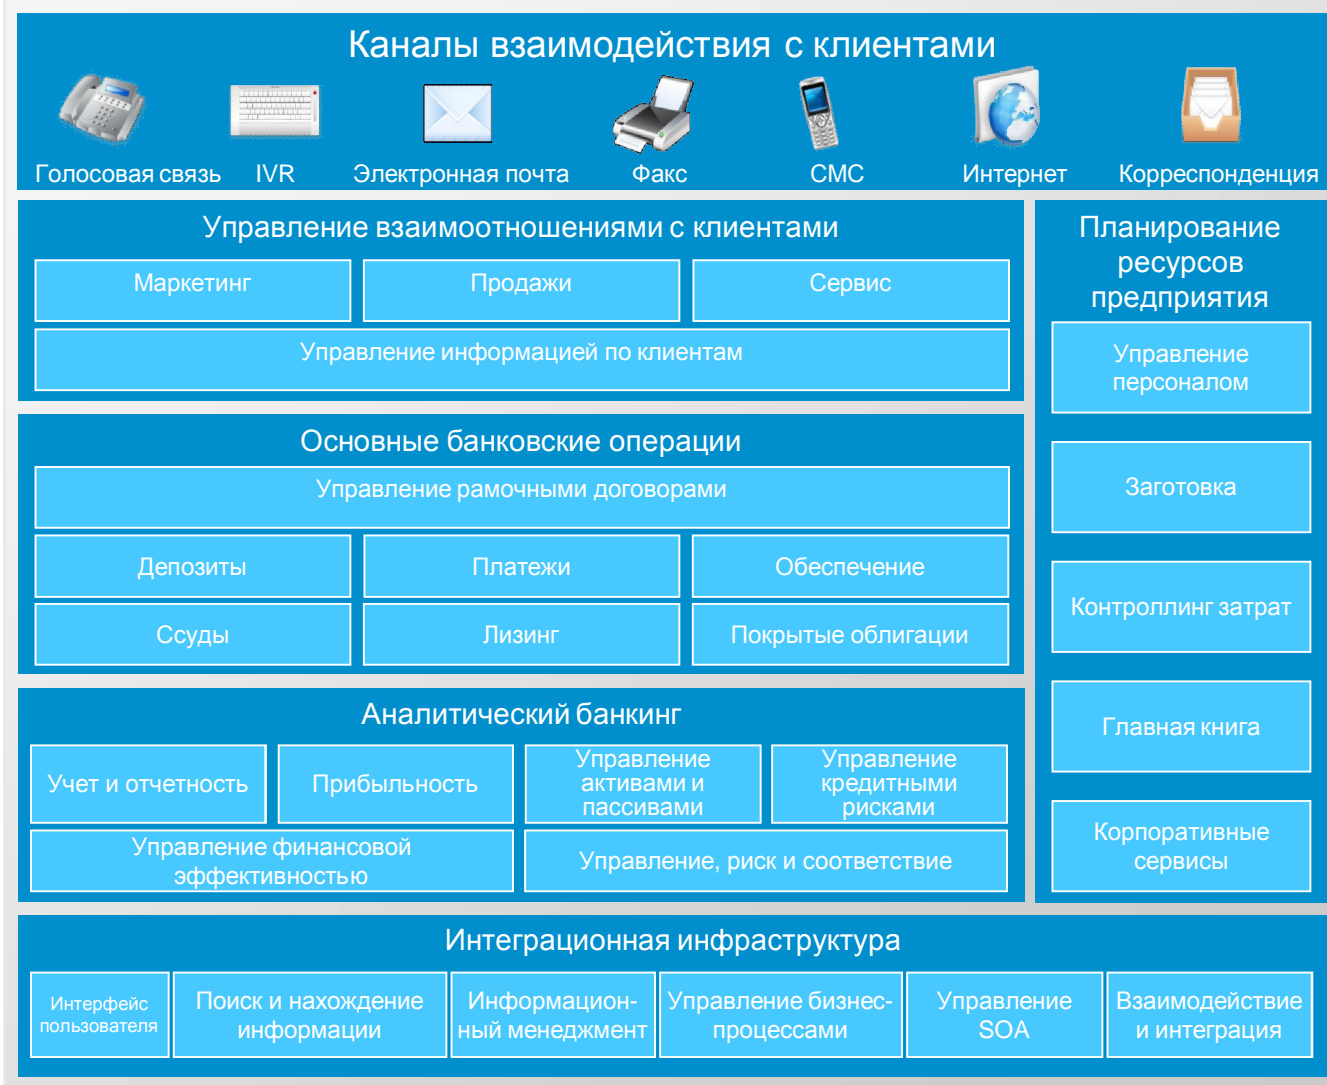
Каналы взаимодействия с клиентами

Голосовая связь IVR Электронная почта Факс СМС Интернет Корреспонденция

Управление взаимоотношениями с клиентами

Маркетинг Продажи Сервис

Управление информацией по клиентам

Планирование ресурсов предприятия

Управление персоналом

Заготовка

Контроллинг затрат

Главная книга

Корпоративные сервисы

Основные банковские операции

Управление рамочными договорами

Депозиты Платежи Обеспечение

Ссуды Лизинг Покрытые облигации

Аналитический банкинг

Учет и отчетность Прибыльность Управление активами и пассивами Управление кредитными рисками

Управление финансовой эффективностью Управление, риск и соответствие

Интеграционная инфраструктура

Интерфейс пользователя Поиск и нахождение информации Информационный менеджмент Управление бизнес-процессами Управление SOA Взаимодействие и интеграция